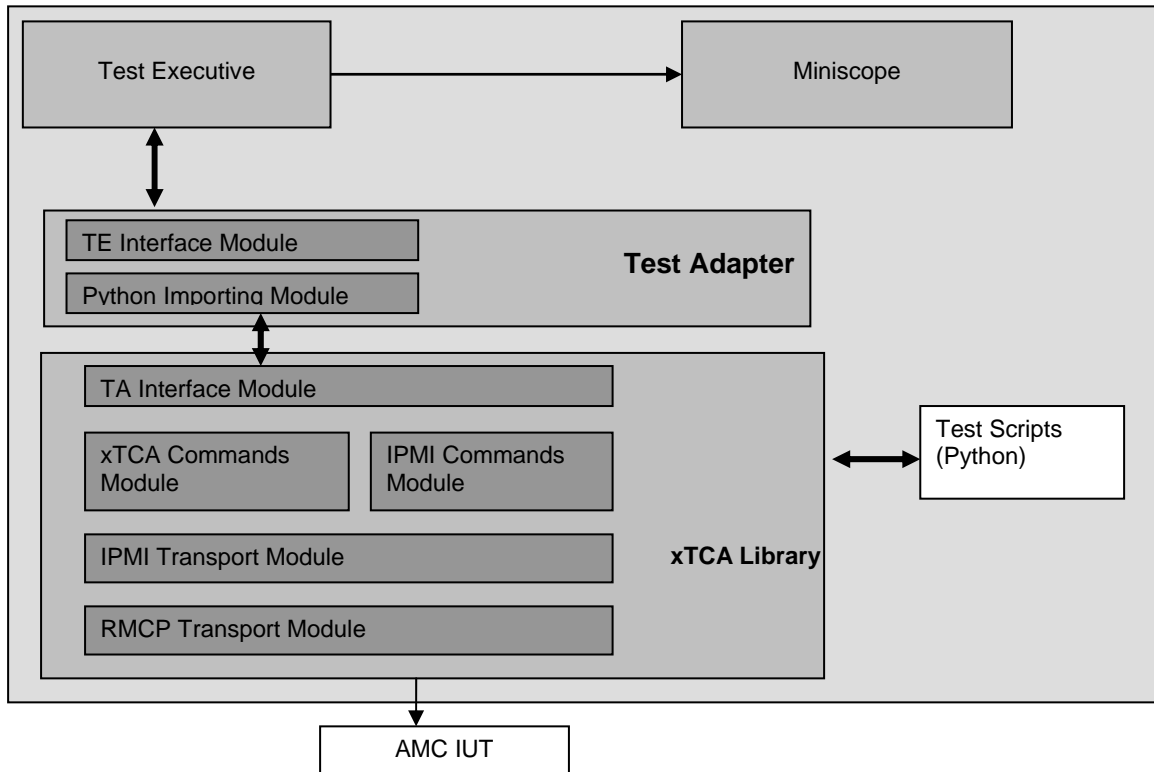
Test Executive

Miniscope

TE Interface Module

Python Importing Module

Test Adapter

TA Interface Module

xTCA Commands Module

IPMI Commands Module

IPMI Transport Module

RMCP Transport Module

xTCA Library

Test Scripts (Python)

AMC IUT